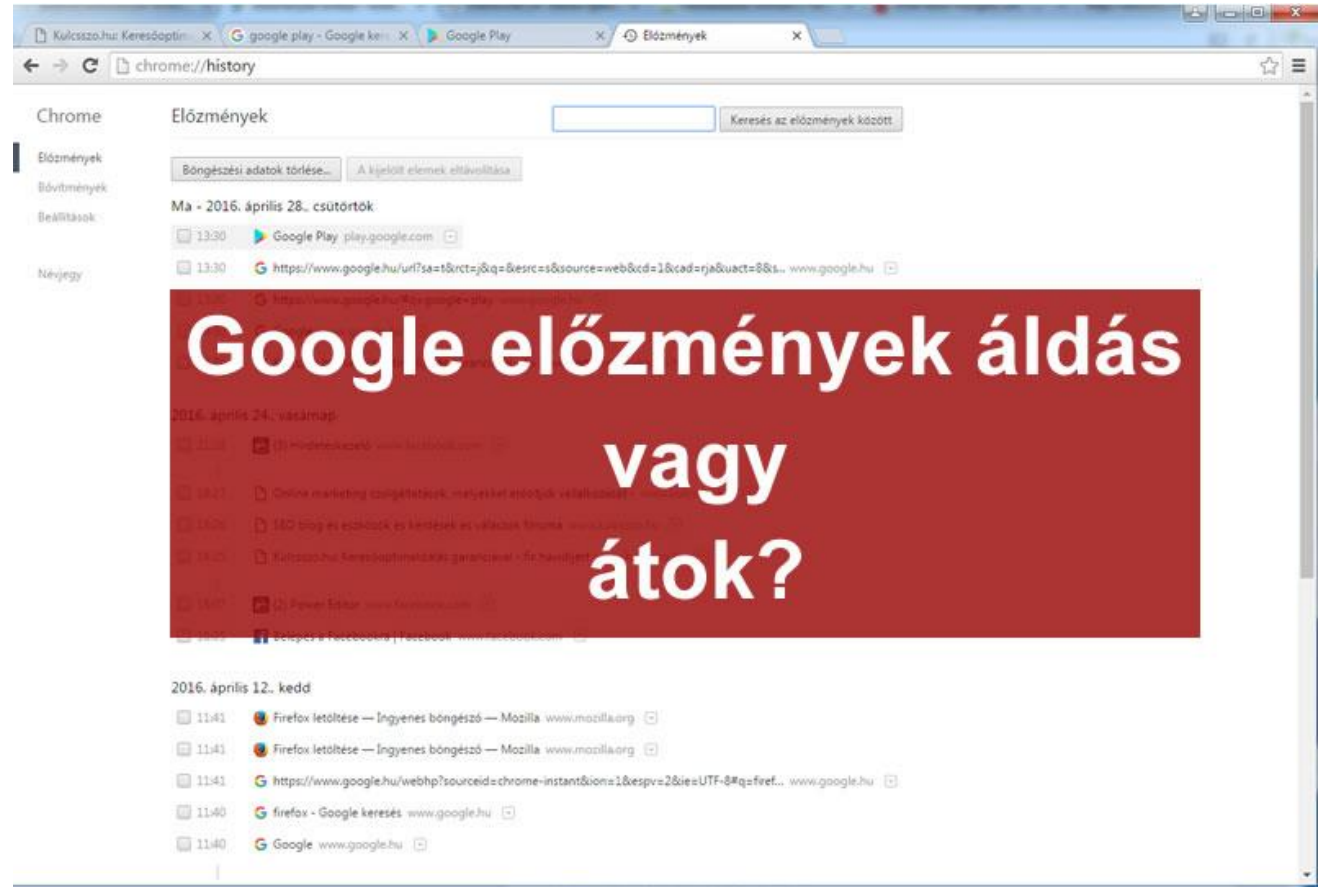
Kulcsszo.hu: Keresőoptim... × | G google play - Google ker... × | Google Play × | Előzmények ×

chrome://history

Chrome

Előzmények
Bővítmények
Beállítások

Névjegy

Előzmények

Keresés az előzmények között

Böngészési adatok törlése... | A kijelölt elemek eltávolítása

Ma - 2016. április 28., csütörtök

13:30 Google Play play.google.com

13:30 https://www.google.hu/url?sa=t&rct=j&q=&esrc=s&source=web&cd=1&cad=rja&uact=8&s... www.google.hu

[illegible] https://www.google.hu/#q=google+play www.google.hu

Google előzmények áldás vagy átok?

2016. április 24., vasárnap

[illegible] (3) Hirdetéskezelő www.facebook.com

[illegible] Online marketing szolgáltatások, melyeket elvárnak vállalkozások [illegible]

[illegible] SEO blog és esettanulmányok és kérdések és válaszok fóruma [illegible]

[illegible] Kulcsszo.hu: Keresőoptimalizálás garanciával - fix havidíjért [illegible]

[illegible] (2) Power Editor www.facebook.com

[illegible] Belépés a Facebookra | Facebook www.facebook.com

2016. április 12., kedd

11:41 Firefox letöltése — Ingyenes böngésző — Mozilla www.mozilla.org

11:41 Firefox letöltése — Ingyenes böngésző — Mozilla www.mozilla.org

11:41 https://www.google.hu/webhp?sourceid=chrome-instant&ion=1&espv=2&ie=UTF-8#q=firef... www.google.hu

11:40 firefox - Google keresés www.google.hu

11:40 Google www.google.hu